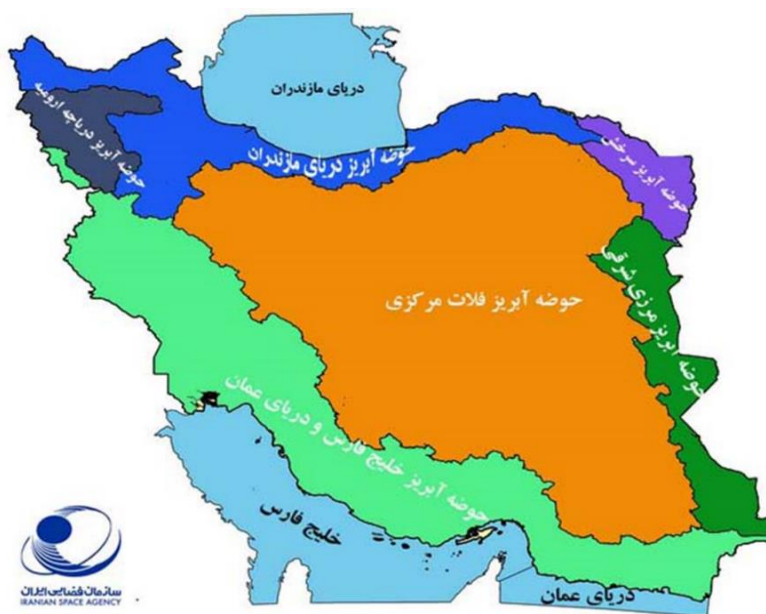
دریای مازندران

حوضه آبریز دریاچه ارومیه

حوضه آبریز دریای مازندران

حوضه آبریز سرخس

حوضه آبریز فلات مرکزی

حوضه آبریز مرزی شرقی

حوضه آبریز خلیج فارس و دریای عمان

خلیج فارس

دریای عمان

سازمان فضایی ایران
IRANIAN SPACE AGENCY